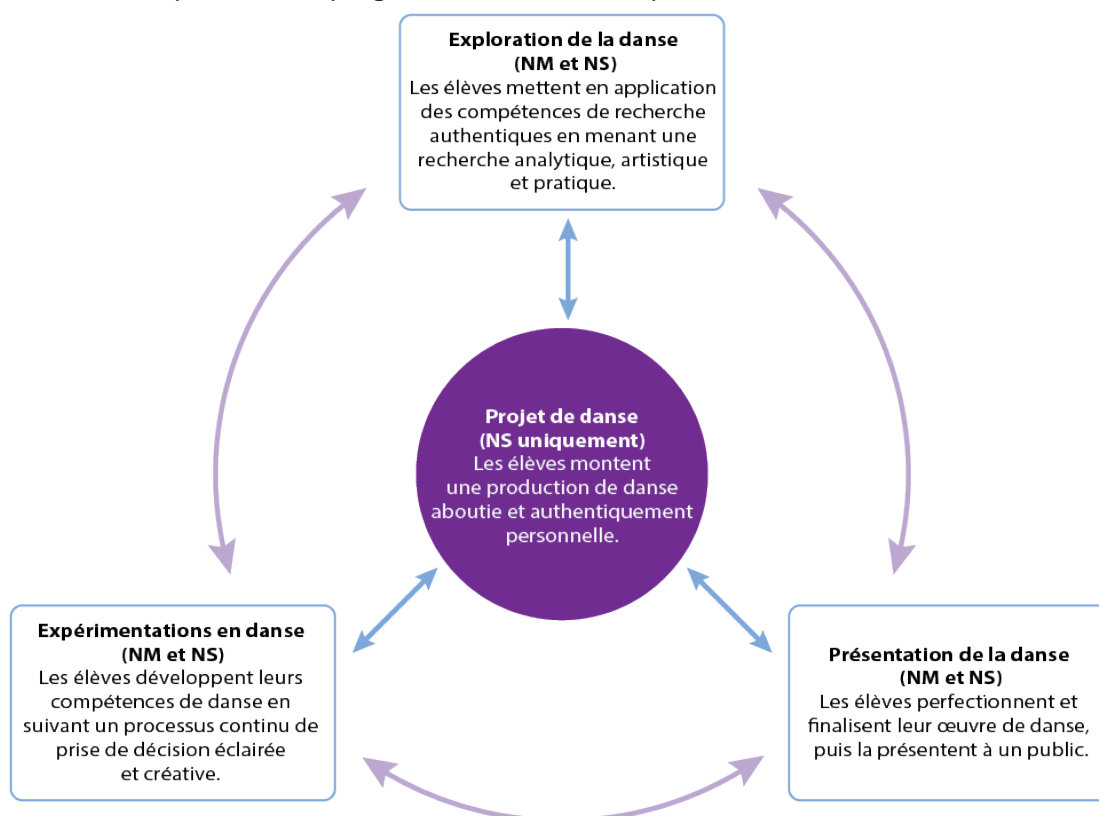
Exploration de la danse
(NM et NS)
Les élèves mettent en application des compétences de recherche authentiques en menant une recherche analytique, artistique et pratique.

Projet de danse
(NS uniquement)
Les élèves montent une production de danse aboutie et authentiquement personnelle.

Expérimentations en danse
(NM et NS)
Les élèves développent leurs compétences de danse en suivant un processus continu de prise de décision éclairée et créative.

Présentation de la danse
(NM et NS)
Les élèves perfectionnent et finalisent leur œuvre de danse, puis la présentent à un public.